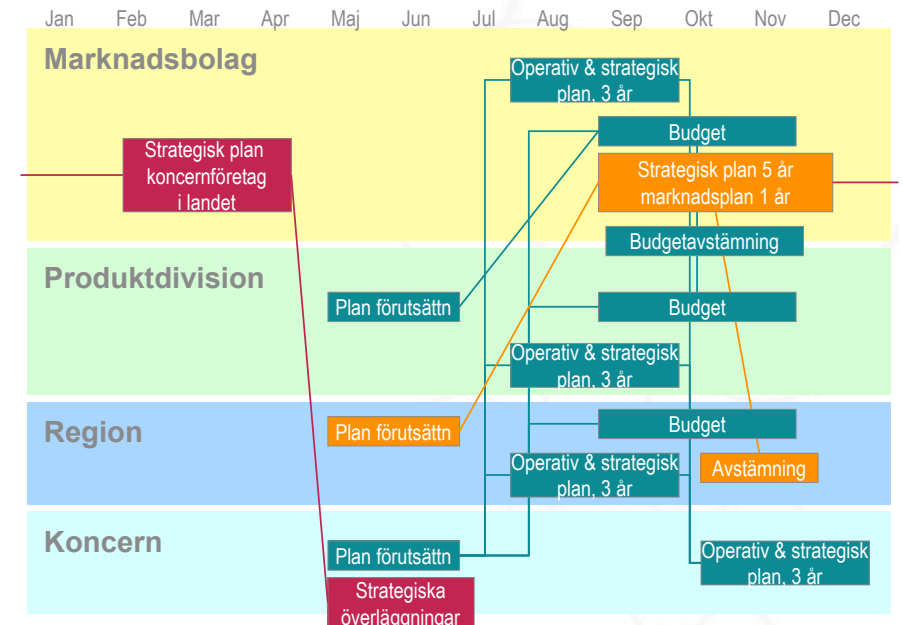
Jan Feb Mar Apr Maj Jun Jul Aug Sep Okt Nov Dec

Marknadsbolag

Operativ & strategisk plan, 3 år

Budget

Strategisk plan koncernföretag i landet

Strategisk plan 5 år marknadsplan 1 år

Budgetavstämning

Produktdivision

Plan förutsättn

Budget

Operativ & strategisk plan, 3 år

Region

Plan förutsättn

Budget

Operativ & strategisk plan, 3 år

Avstämning

Koncern

Plan förutsättn

Operativ & strategisk plan, 3 år

Strategiska överläggningar